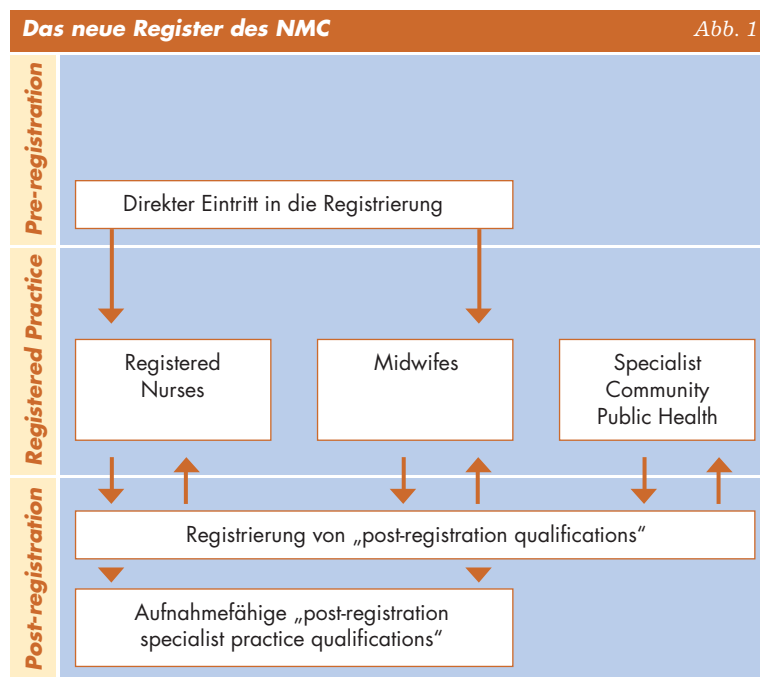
Das neue Register des NMC

Abb. 1

Pre-registration

Direkter Eintritt in die Registrierung

Registered Practice

Registered Nurses

Midwifes

Specialist Community Public Health

Post-registration

Registrierung von „post-registration qualifications"

Aufnahmefähige „post-registration specialist practice qualifications"